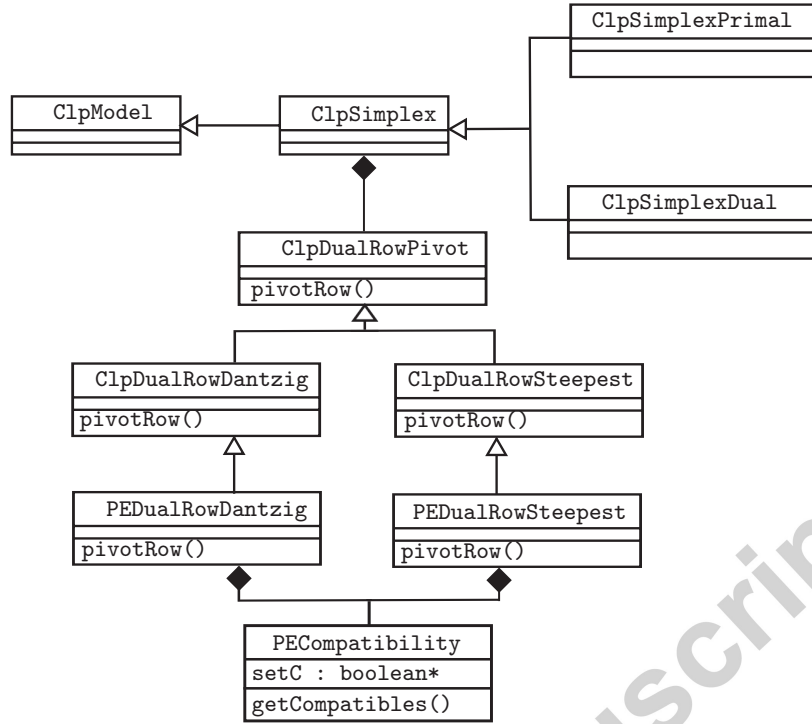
ClpSimplexPrimal

ClpModel

ClpSimplex

ClpSimplexDual

ClpDualRowPivot
pivotRow()

ClpDualRowDantzig
pivotRow()

ClpDualRowSteepest
pivotRow()

PEDualRowDantzig
pivotRow()

PEDualRowSteepest
pivotRow()

PECompatibility
setC : boolean*
getCompatibles()

script